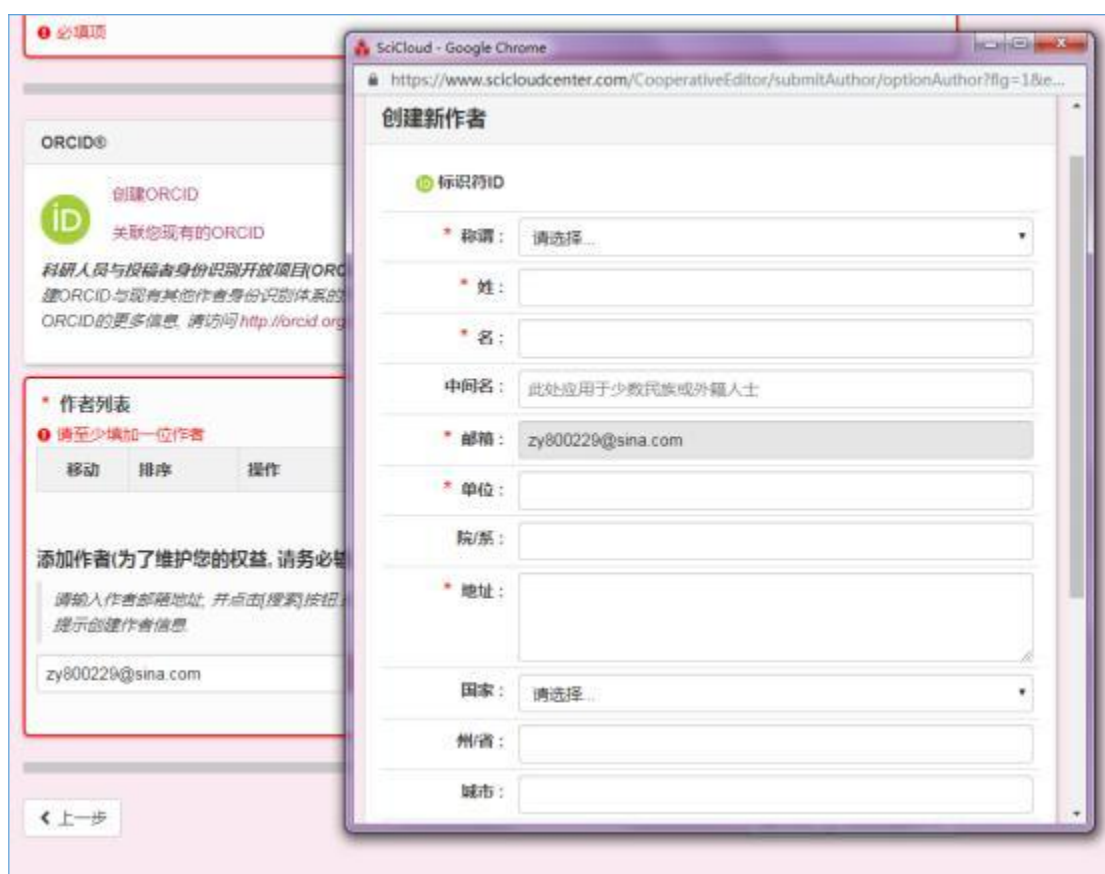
必填项

ORCID®

创建ORCID

关联您现有的ORCID

科研人员与投稿者身份识别开放项目(ORC

建ORCID与现有其他作者身份识别体系的

ORCID的更多信息, 请访问 http://orcid.org

* 作者列表

请至少填加一位作者

| 移动 | 排序 | 操作 |
|---|---|---|

添加作者(为了维护您的权益, 请务必

请输入作者邮箱地址, 并点击[搜索]按钮

提示创建作者信息

zy800229@sina.com

< 上一步

SciCloud - Google Chrome

https://www.sciclouldcenter.com/CooperativeEditor/submitAuthor/optionAuthor?flg=1&e...

创建新作者

标识符ID

* 称谓: 请选择...

* 姓:

* 名:

中间名: 此处应用于少数民族或外籍人士

* 邮箱: zy800229@sina.com

* 单位:

院/系:

* 地址:

国家: 请选择...

州/省:

城市: